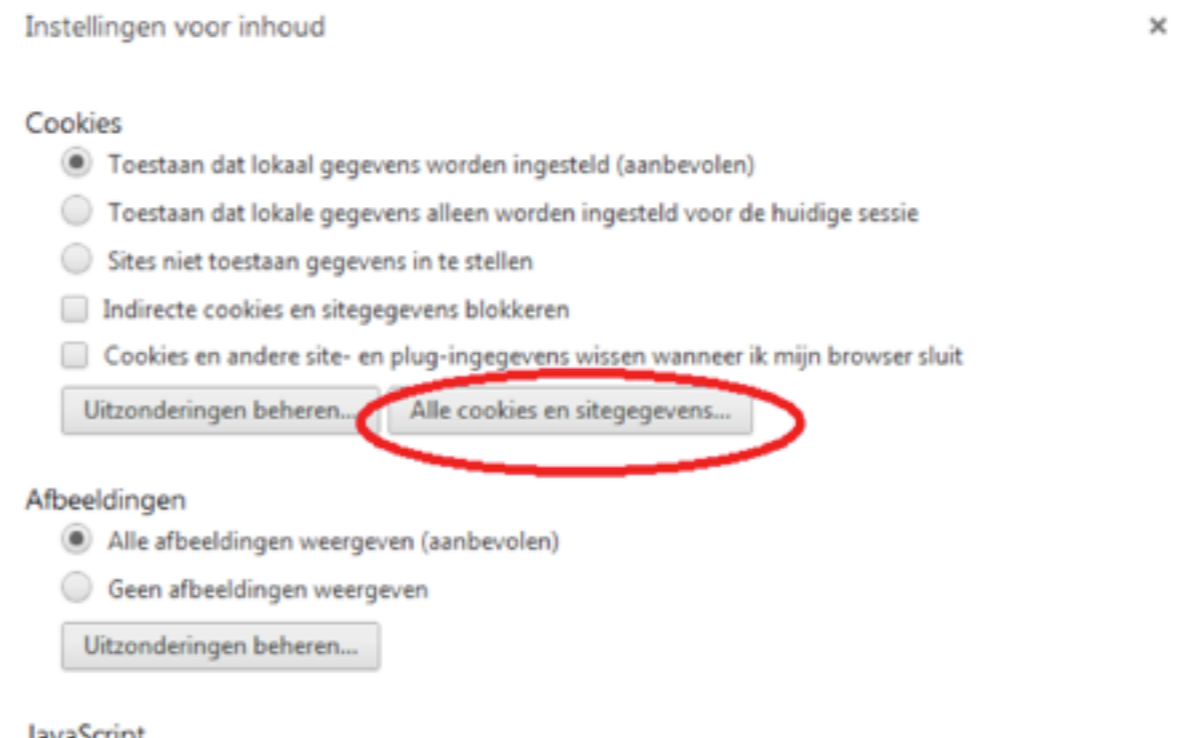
Instellingen voor inhoud

×

Cookies

Toestaan dat lokaal gegevens worden ingesteld (aanbevolen)

Toestaan dat lokale gegevens alleen worden ingesteld voor de huidige sessie

Sites niet toestaan gegevens in te stellen

Indirecte cookies en sitegegevens blokkeren

Cookies en andere site- en plug-ingegevens wissen wanneer ik mijn browser sluit

Uitzonderingen beheren...

Alle cookies en sitegegevens...

Afbeeldingen

Alle afbeeldingen weergeven (aanbevolen)

Geen afbeeldingen weergeven

Uitzonderingen beheren...

JavaScript